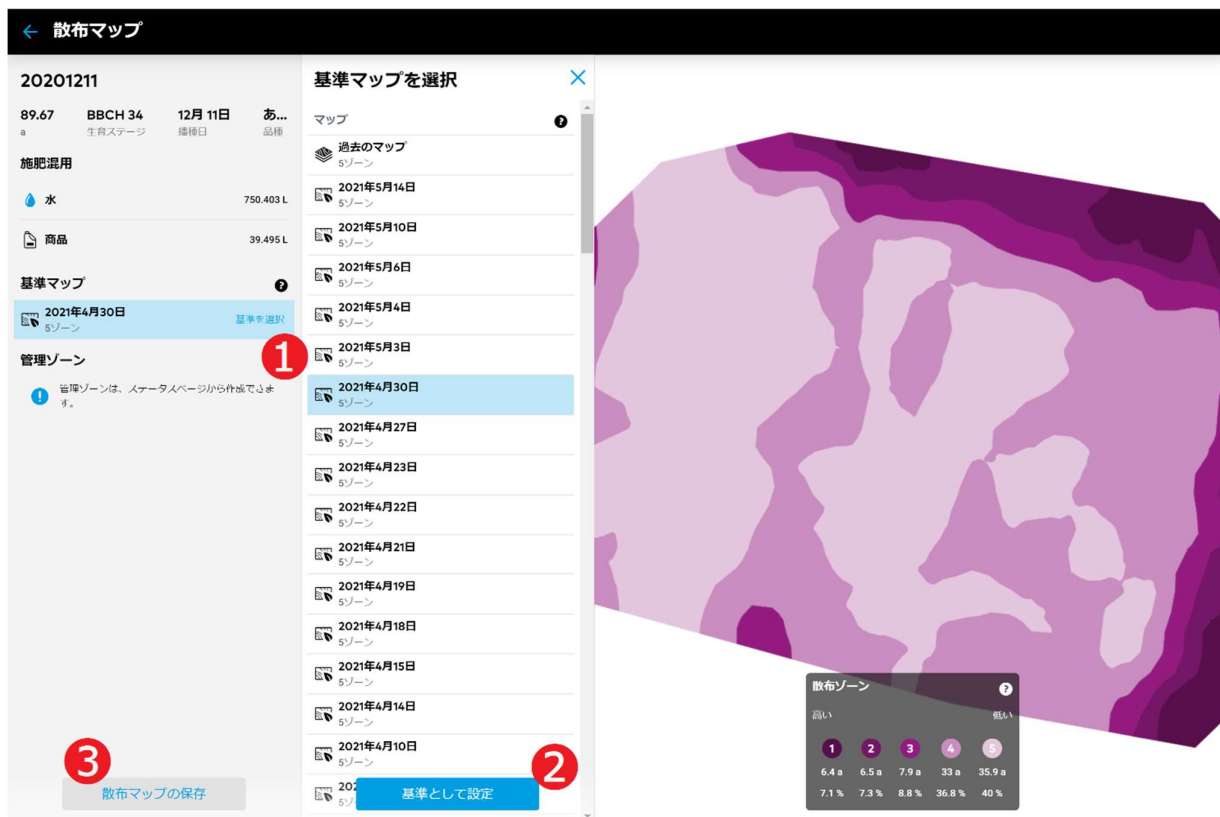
← 散布マップ

20201211

89.67 a
BBCH 34 生育ステージ
12月 11日 播種日
あ... 品種

施肥混用

水 750.403 L

商品 39.495 L

基準マップ

2021年4月30日
5ゾーン
基準を選択

管理ゾーン

管理ゾーンは、ステータスページから作成できます。

3
散布マップの保存

基準マップを選択

マップ

過去のマップ
5ゾーン

2021年5月14日
5ゾーン

2021年5月10日
5ゾーン

2021年5月6日
5ゾーン

2021年5月4日
5ゾーン

2021年5月3日
5ゾーン

1

2021年4月30日
5ゾーン

2021年4月27日
5ゾーン

2021年4月23日
5ゾーン

2021年4月22日
5ゾーン

2021年4月21日
5ゾーン

2021年4月19日
5ゾーン

2021年4月18日
5ゾーン

2021年4月15日
5ゾーン

2021年4月14日
5ゾーン

2021年4月10日
5ゾーン

202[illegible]
5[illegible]

2
基準として設定

散布ゾーン
高い 低い

| 1 | 2 | 3 | 4 | 5 |
|---|---|---|---|---|
| 6.4 a | 6.5 a | 7.9 a | 33 a | 35.9 a |
| 7.1 % | 7.3 % | 8.8 % | 36.8 % | 40 % |